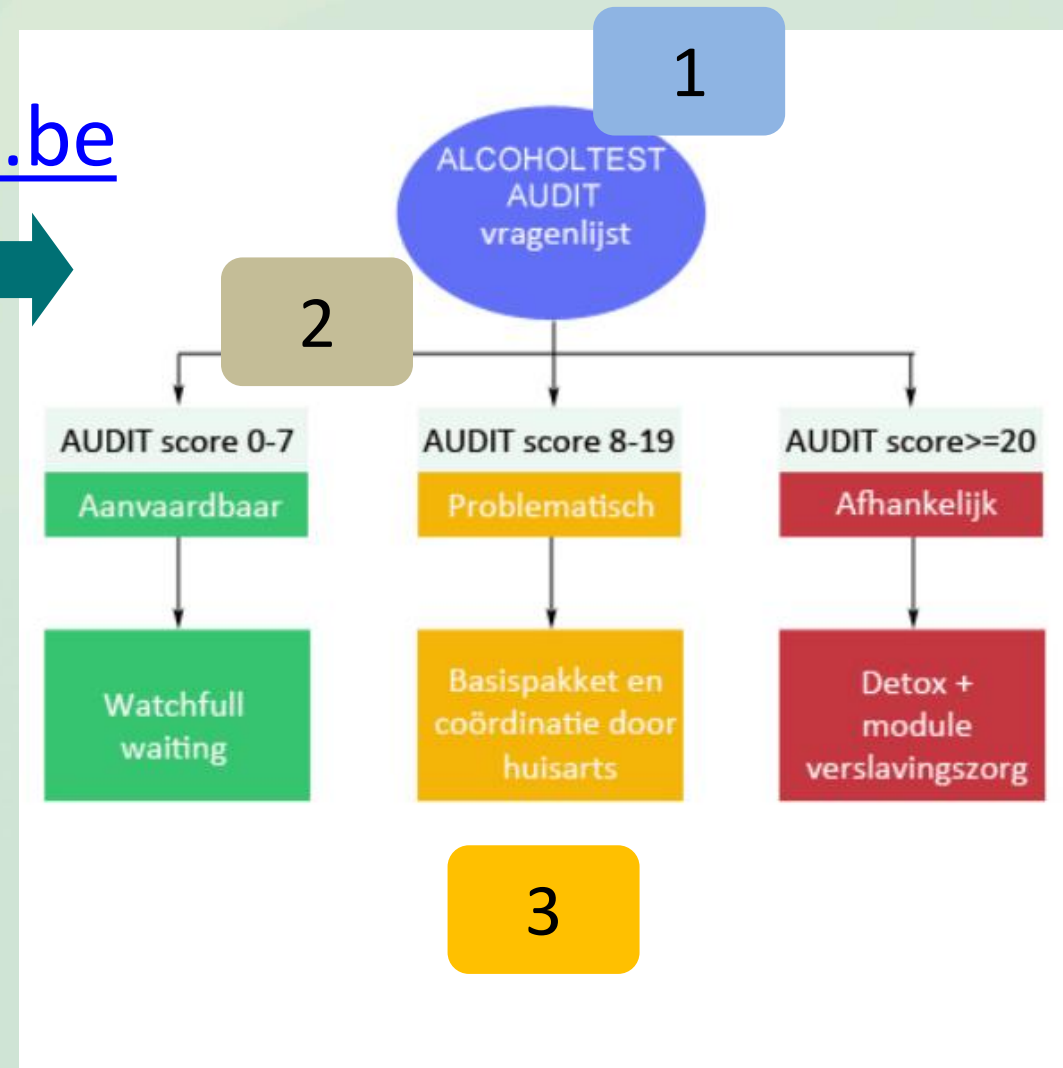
.be

1

ALCOHOLTEST
AUDIT
vragenlijst

2

AUDIT score 0-7
Aanvaardbaar
Watchfull waiting

AUDIT score 8-19
Problematisch
Basispakket en coördinatie door huisarts

AUDIT score>=20
Afhankelijk
Detox + module verslavingszorg

3